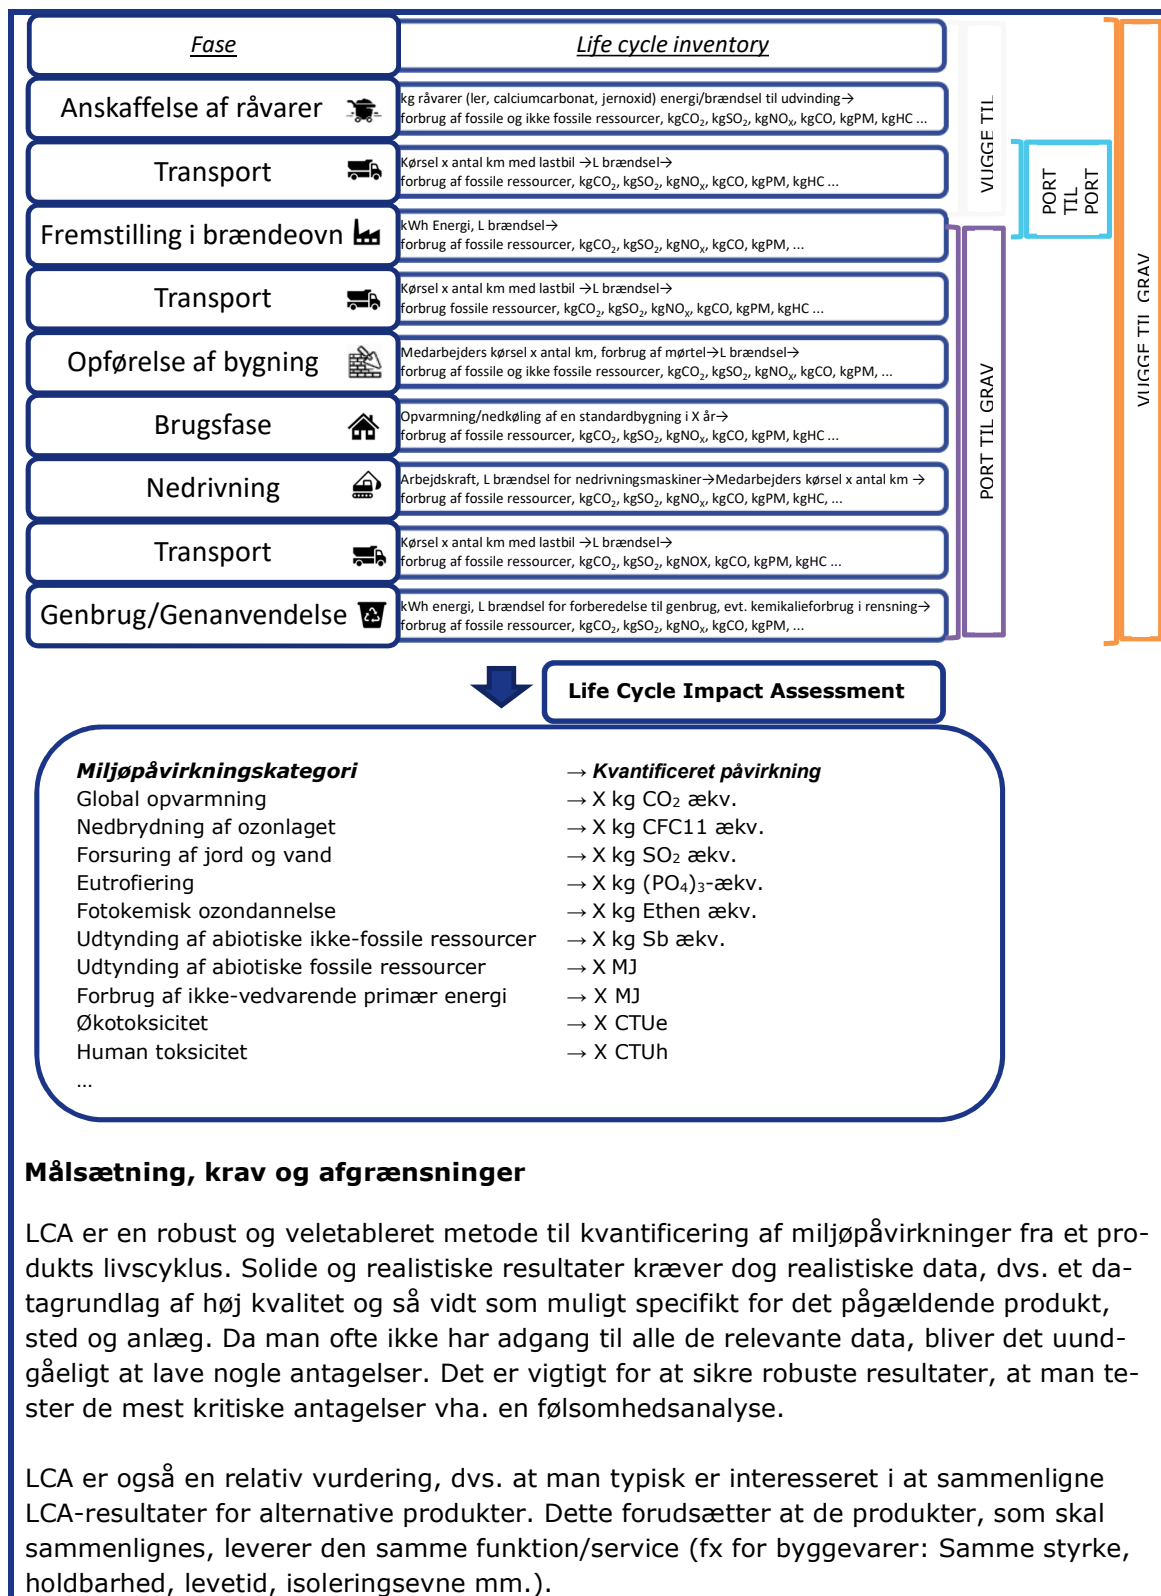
| Fase | Life cycle inventory |
|---|---|
| Anskaffelse af råvarer | kg råvarer (ler, calciumcarbonat, jernoxid) energi/brændsel til udvinding→ forbrug af fossile og ikke fossile ressourcer, kgCO$_2$, kgSO$_2$, kgNO$_x$, kgCO, kgPM, kgHC ... |
| Transport | Kørsel x antal km med lastbil →L brændsel→ forbrug af fossile ressourcer, kgCO$_2$, kgSO$_2$, kgNO$_x$, kgCO, kgPM, kgHC ... |
| Fremstilling i brændeovn | kWh Energi, L brændsel→ forbrug af fossile ressourcer, kgCO$_2$, kgSO$_2$, kgNO$_x$, kgCO, kgPM, ... |
| Transport | Kørsel x antal km med lastbil →L brændsel→ forbrug fossile ressourcer, kgCO$_2$, kgSO$_2$, kgNO$_x$, kgCO, kgPM, kgHC ... |
| Opførelse af bygning | Medarbejders kørsel x antal km, forbrug af mørtel→L brændsel→ forbrug af fossile og ikke fossile ressourcer, kgCO$_2$, kgSO$_2$, kgNO$_x$, kgCO, kgPM, ... |
| Brugsfase | Opvarmning/nedkøling af en standardbygning i X år→ forbrug af fossile ressourcer, kgCO$_2$, kgSO$_2$, kgNO$_x$, kgCO, kgPM, kgHC ... |
| Nedrivning | Arbejdskraft, L brændsel for nedrivningsmaskiner→Medarbejders kørsel x antal km → forbrug af fossile ressourcer, kgCO$_2$, kgSO$_2$, kgNO$_x$, kgCO, kgPM, kgHC, ... |
| Transport | Kørsel x antal km med lastbil →L brændsel→ forbrug af fossile ressourcer, kgCO$_2$, kgSO$_2$, kgNOX, kgCO, kgPM, kgHC ... |
| Genbrug/Genanvendelse | kWh energi, L brændsel for forberedelse til genbrug, evt. kemikalieforbrug i rensning→ forbrug af fossile ressourcer, kgCO$_2$, kgSO$_2$, kgNO$_x$, kgCO, kgPM, ... |

VUGGE TIL
PORT TIL PORT
PORT TIL GRAV
VUGGE TIL GRAV

Life Cycle Impact Assessment

Miljøpåvirkningskategori → Kvantificeret påvirkning
Global opvarmning → X kg CO₂ ækv.
Nedbrydning af ozonlaget → X kg CFC11 ækv.
Forsuring af jord og vand → X kg SO₂ ækv.
Eutrofiering → X kg (PO₄)₃-ækv.
Fotokemisk ozondannelse → X kg Ethen ækv.
Udtynding af abiotiske ikke-fossile ressourcer → X kg Sb ækv.
Udtynding af abiotiske fossile ressourcer → X MJ
Forbrug af ikke-vedvarende primær energi → X MJ
Økotoksicitet → X CTUe
Human toksicitet → X CTUh
...

Målsætning, krav og afgrænsninger

LCA er en robust og veletableret metode til kvantificering af miljøpåvirkninger fra et produkts livscyklus. Solide og realistiske resultater kræver dog realistiske data, dvs. et datagrundlag af høj kvalitet og så vidt som muligt specifikt for det pågældende produkt, sted og anlæg. Da man ofte ikke har adgang til alle de relevante data, bliver det uundgåeligt at lave nogle antagelser. Det er vigtigt for at sikre robuste resultater, at man tester de mest kritiske antagelser vha. en følsomhedsanalyse.

LCA er også en relativ vurdering, dvs. at man typisk er interesseret i at sammenligne LCA-resultater for alternative produkter. Dette forudsætter at de produkter, som skal sammenlignes, leverer den samme funktion/service (fx for byggevarer: Samme styrke, holdbarhed, levetid, isoleringsevne mm.).